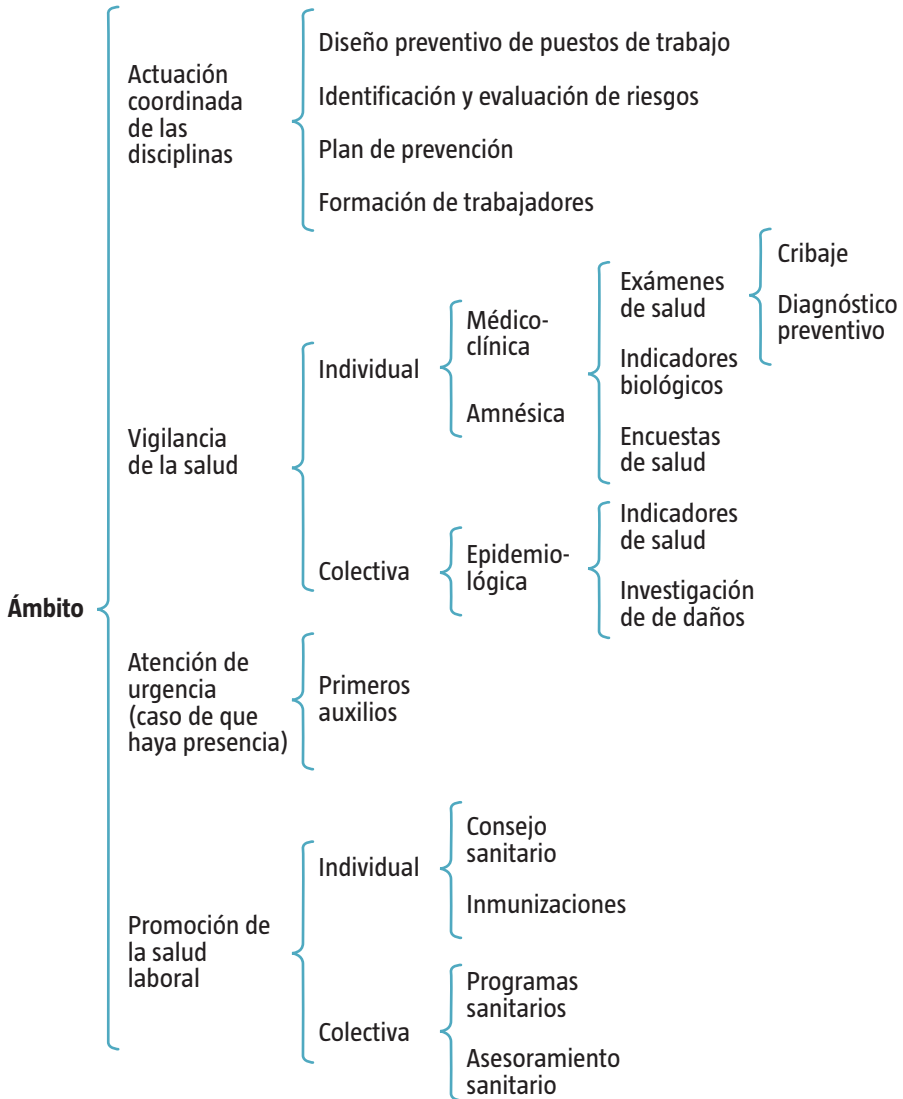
Ámbito

Actuación coordinada de las disciplinas

Diseño preventivo de puestos de trabajo

Identificación y evaluación de riesgos

Plan de prevención

Formación de trabajadores

Vigilancia de la salud

Individual

Médico-clínica

Amnésica

Exámenes de salud

Cribaje

Diagnóstico preventivo

Indicadores biológicos

Encuestas de salud

Colectiva

Epidemio-lógica

Indicadores de salud

Investigación de de daños

Atención de urgencia (caso de que haya presencia)

Primeros auxilios

Promoción de la salud laboral

Individual

Consejo sanitario

Inmunizaciones

Colectiva

Programas sanitarios

Asesoramiento sanitario